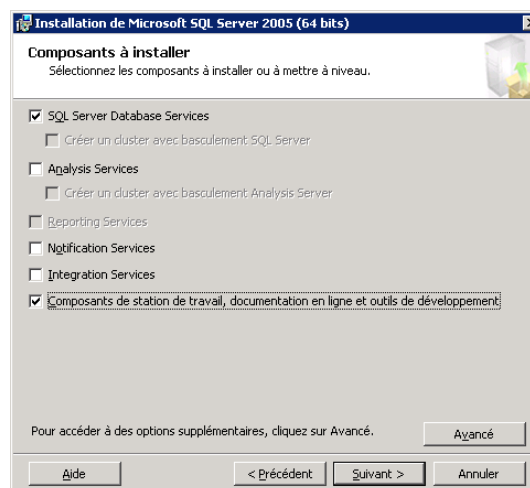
Installation de Microsoft SQL Server 2005 (64 bits)

Composants à installer
Sélectionnez les composants à installer ou à mettre à niveau.

SQL Server Database Services

Créer un cluster avec basculement SQL Server

Analysis Services

Créer un cluster avec basculement Analysis Server

Reporting Services

Notification Services

Integration Services

Composants de station de travail, documentation en ligne et outils de développement

Pour accéder à des options supplémentaires, cliquez sur Avancé.

Avancé

Aide

< Précédent

Suivant >

Annuler